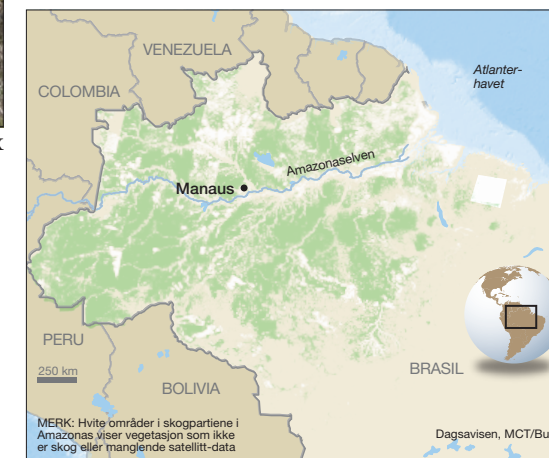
VENEZUELA

COLOMBIA

Atlanterhavet

Amazonaselven

Manaus

PERU

250 km

BOLIVIA

BRASIL

MERK: Hvite områder i skogpartiene i Amazonas viser vegetasjon som ikke er skog eller manglende satellitt-data

Dagsavisen, MCT/Bu